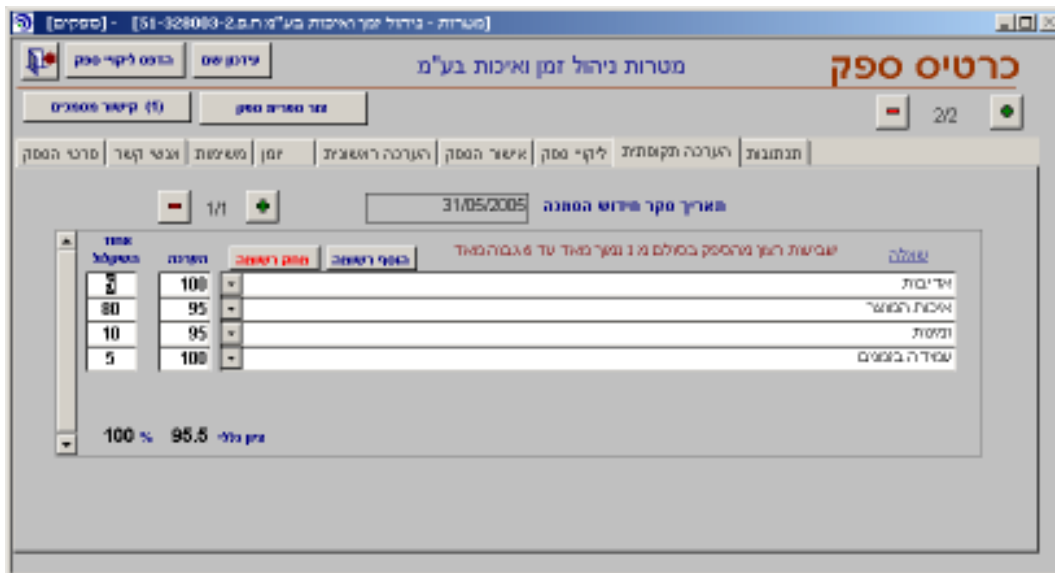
[מטרות - ניהול זמן ואיכות בע"מ ח.פ.51-328003-2] - [ספקים]

כרטיס ספק

מטרות ניהול זמן ואיכות בע"מ

עדכון שם

הדפס ליקוי ספק

2/2

צור סקריה ספק

קישור מסמכים (1)

תכתובות | הערכה תקופתית | ליקוי ספק | אישור הספק | הערכה ראשונית | זמן | משימות | אנשי קשר | פרטי הספק

תאריך סקר מידרוג המסגרת

31/05/2005

1/1

שאלה

שביעות רצון מהספק בסולם מ 1 נמוך מאוד עד 6 גבוה מאוד

הוסף רשומה

מחק רשומה

הערכה

אחוז השקלול

| | הערכה | אחוז השקלול |
|---|---|---|
| אדיבות | 100 | 5 |
| איכות המוצר | 95 | 80 |
| זמינות | 95 | 10 |
| עמידה בזמנים | 100 | 5 |

ציון כללי 95.5

100 %